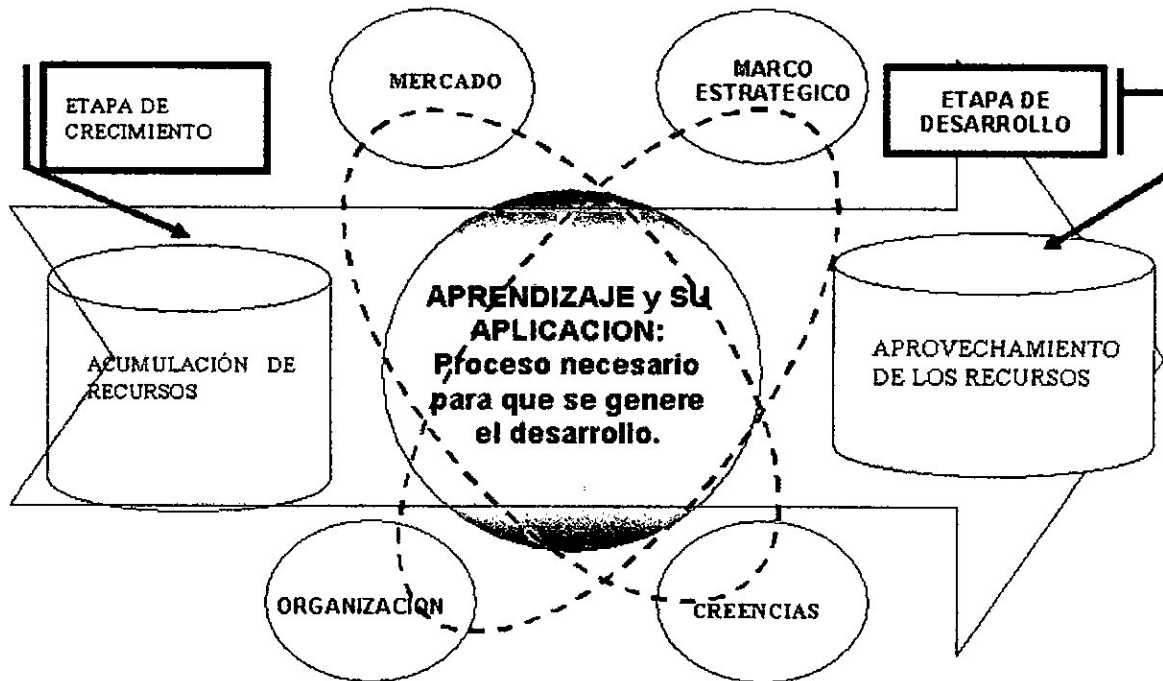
ETAPA DE CRECIMIENTO

MERCADO

MARCO ESTRATEGICO

ETAPA DE DESARROLLO

ACUMULACIÓN DE RECURSOS

APRENDIZAJE y SU APLICACION: Proceso necesario para que se genere el desarrollo.

APROVECHAMIENTO DE LOS RECURSOS

ORGANIZACION

CREENCIAS